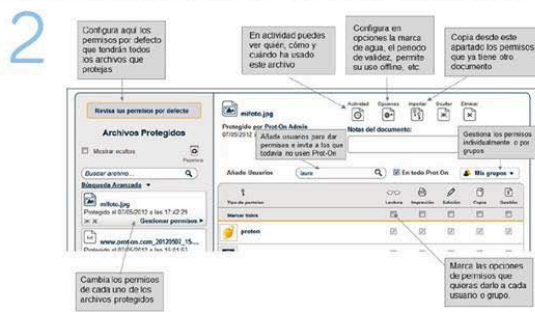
2

Configura aquí los permisos por defecto que tendrán todos los archivos que protejas

En actividad puedes ver quién, cómo y cuándo ha usado este archivo

Configura en opciones la marca de agua, el periodo de validez, permite su uso offline, etc.

Copia desde este apartado los permisos que ya tiene otro documento

Revisa tus permisos por defecto

Archivos Protegidos

Mostrar ocultos

Papelera

Buscar archivo...

Búsqueda Avanzada

mifoto.jpg

Protegido el 07/05/2012 a las 17:42:29

Gestionar permisos

www.protoon.com_20120507_15...

Protegido el 07/05/2012 a las 15:14:53

mifoto.jpg

Protegido por Prot-On Admin

07/05/2012

Actividad

Opciones

Importar

Ocultar

Eliminar

Notas del documento:

Añade usuarios para dar permisos e invita a los que todavía no usen Prot-On

Gestiona los permisos individualmente o por grupos

Añadir Usuarios

laura

En todo Prot-On

Mis grupos

Tipo de permisos

Lectura

Impresión

Edición

Copia

Gestión

Marcar todos

protoon

Cambia los permisos de cada uno de los archivos protegidos

Marca las opciones de permisos que quieras darle a cada usuario o grupo.